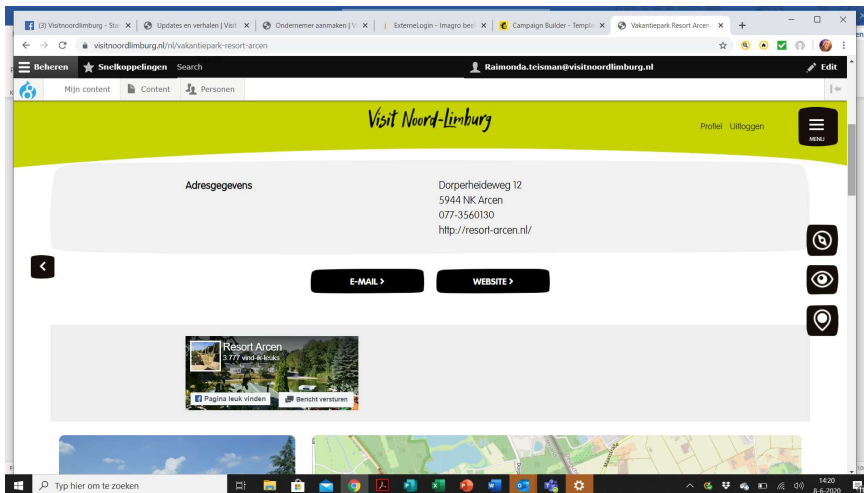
(3) Visitnoordlimburg - Sta ×
Updates en verhalen | Visit ×
Ondernemer aanmaken | V ×
ExterneLogin - Imagro bee ×
Campaign Builder - Templ ×
Vakantiepark Resort Arcen ×
+

visitnoordlimburg.nl/nl/vakantiepark-resort-arcen

Beheren
Snelkoppelingen
Search
Raimonda.teisman@visitnoordlimburg.nl
Edit

Mijn content
Content
Personen

Visit Noord-Limburg

Profiel Uitloggen

MENU

Adresgegevens

Dorperheideweg 12
5944 NK Arcen
077-3560130
http://resort-arcen.nl/

E-MAIL >
WEBSITE >

Resort Arcen
3.777 vind-ik-leuks
Pagina leuk vinden
Bericht versturen

Typ hier om te zoeken

14:20
8-6-2020